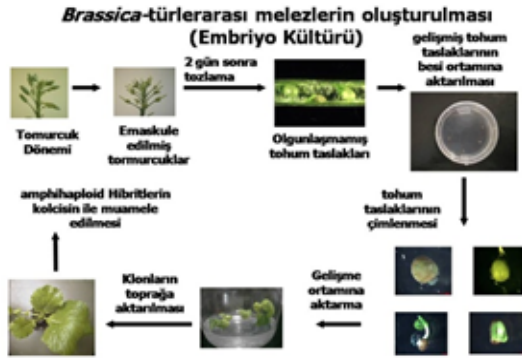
*Brassica*-türlerarası melezlerin oluşturulması (Embriyo Kültürü)

Tomurcuk Dönemi

Emaskule edilmiş tormurcuklar

2 gün sonra tozlama

Olgunlaşmamış tohum taslakları

gelişmiş tohum taslaklarının besi ortamına aktarılması

tohum taslaklarının çimlenmesi

Gelişme ortamına aktarma

Klonların toprağa aktarılması

amphihaploid Hibritlerin kolcisin ile muamele edilmesi